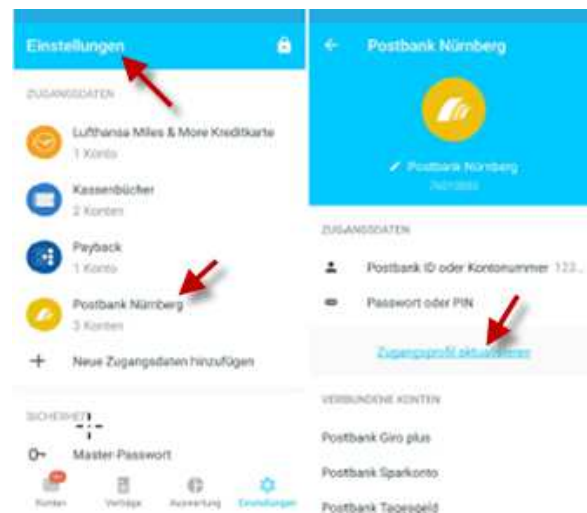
Einstellungen

ZUGANGSDATEN

Lufthansa Miles & More Kreditkarte
1 Konto

Kassenbücher
2 Konten

Payback
1 Konto

Postbank Nürnberg
3 Konten

+ Neue Zugangsdaten hinzufügen

SICHERHEIT

Master-Passwort

Konten Verträge Auswertung Einstellungen

Postbank Nürnberg

Postbank Nürnberg
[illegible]

ZUGANGSDATEN

Postbank ID oder Kontonummer 123...

Passwort oder PIN

Zugangsprofil aktualisieren

VERBUNDENE KONTEN

Postbank Giro plus

Postbank Sparkonto

Postbank Tagesgeld